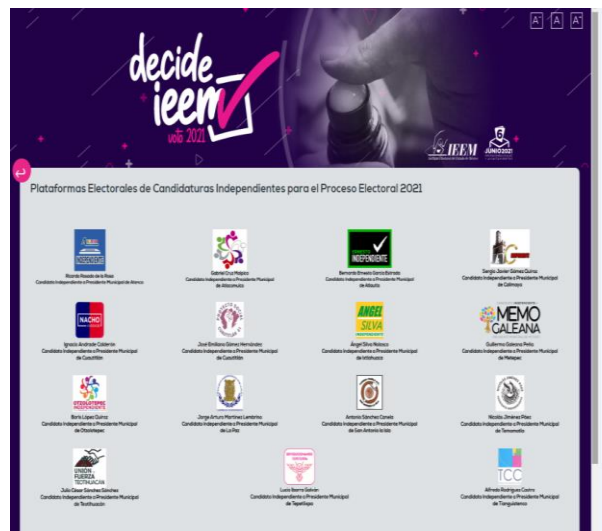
A⁻ A A⁺

decide ieem
voto 2021

IEEM

6 JUNIO 2021

Plataformas Electorales de Candidaturas Independientes para el Proceso Electoral 2021

Ricardo Rosado de la Rosa
Candidato Independiente a Presidente Municipal de Atenco

Gabriel Cruz Malpica
Candidato Independiente a Presidente Municipal de Atlacomulco

Bernardo Ernesto García Barreto
Candidato Independiente a Presidente Municipal de Atizapán

Sergio Javier Gómez Quiroz
Candidato Independiente a Presidente Municipal de Calimaya

NACHO
Ignacio Andrade Calderón
Candidato Independiente a Presidente Municipal de Cuautitlán

José Emiliano Gómez Hernández
Candidato Independiente a Presidente Municipal de Cuautitlán

ÁNGEL SILVA
Ángel Silva Nolasco
Candidato Independiente a Presidente Municipal de Ixtlahuaca

MEMO GALEANA
Guillermo Galeana Peña
Candidato Independiente a Presidente Municipal de Metepec

Boris López Quiroz
Candidato Independiente a Presidente Municipal de Otzolotepec

Jorge Arturo Martínez Lembrino
Candidato Independiente a Presidente Municipal de La Paz

Antonio Sánchez Canela
Candidato Independiente a Presidente Municipal de San Antonio la Isla

Nicolás Jiménez Pérez
Candidato Independiente a Presidente Municipal de Temoaya

UNIÓN FUERZA TEOTIHUACÁN
Julio César Sánchez Sánchez
Candidato Independiente a Presidente Municipal de Teotihuacán

Lucía Ibarra Galván
Candidata Independiente a Presidenta Municipal de Tepetlixpa

TCC
Alfredo Rodríguez Castro
Candidato Independiente a Presidente Municipal de Tianguistenco